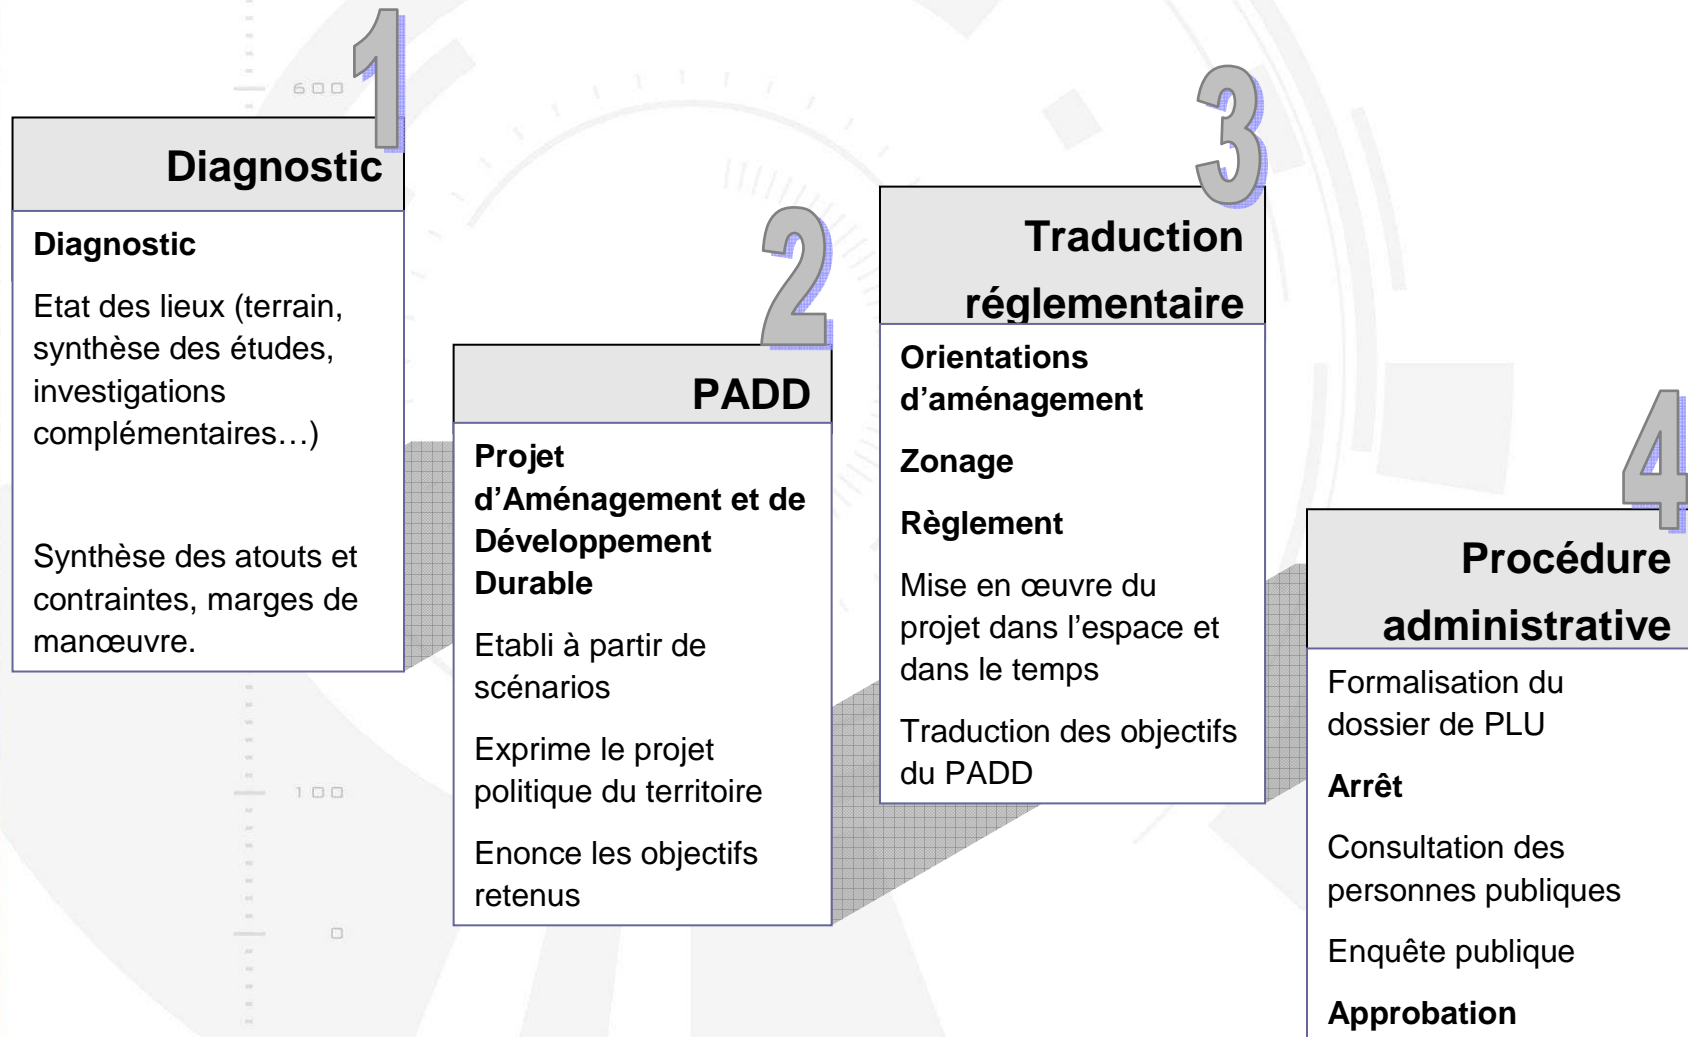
600

1

Diagnostic

Diagnostic

Etat des lieux (terrain, synthèse des études, investigations complémentaires…)

Synthèse des atouts et contraintes, marges de manœuvre.

2

PADD

Projet d'Aménagement et de Développement Durable

Etabli à partir de scénarios

Exprime le projet politique du territoire

Enonce les objectifs retenus

3

Traduction réglementaire

Orientations d'aménagement

Zonage

Règlement

Mise en œuvre du projet dans l'espace et dans le temps

Traduction des objectifs du PADD

4

Procédure administrative

Formalisation du dossier de PLU

Arrêt

Consultation des personnes publiques

Enquête publique

Approbation

100

0